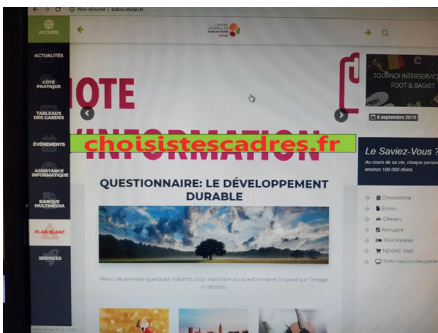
Non sécurisé | babouchdacr

ACCUEIL

ACTUALITÉS

CÔTÉ PRATIQUE

TABLEAUX DES CADRES

ÉVÉNEMENTS

ASSISTANCE INFORMATIQUE

BANQUE MULTIMÉDIA

PLAN BLANC

SERVICES

NOTE INFORMATION

TOURNOI INTERSERVICES FOOT & BASKET

6 septembre 2019

choisistescadres.fr

QUESTIONNAIRE: LE DÉVELOPPEMENT DURABLE

Merci de prendre quelques instants pour répondre au questionnaire (cliquez sur l'image ci-dessus)

Le Saviez-Vous ?

Au cours de sa vie, chaque personne environ 100 000 rêves.

Chronotime
Eimos
GRexam
Annuaire
PSM Matériel
WEVAC Web
TEAM Gestion des patients